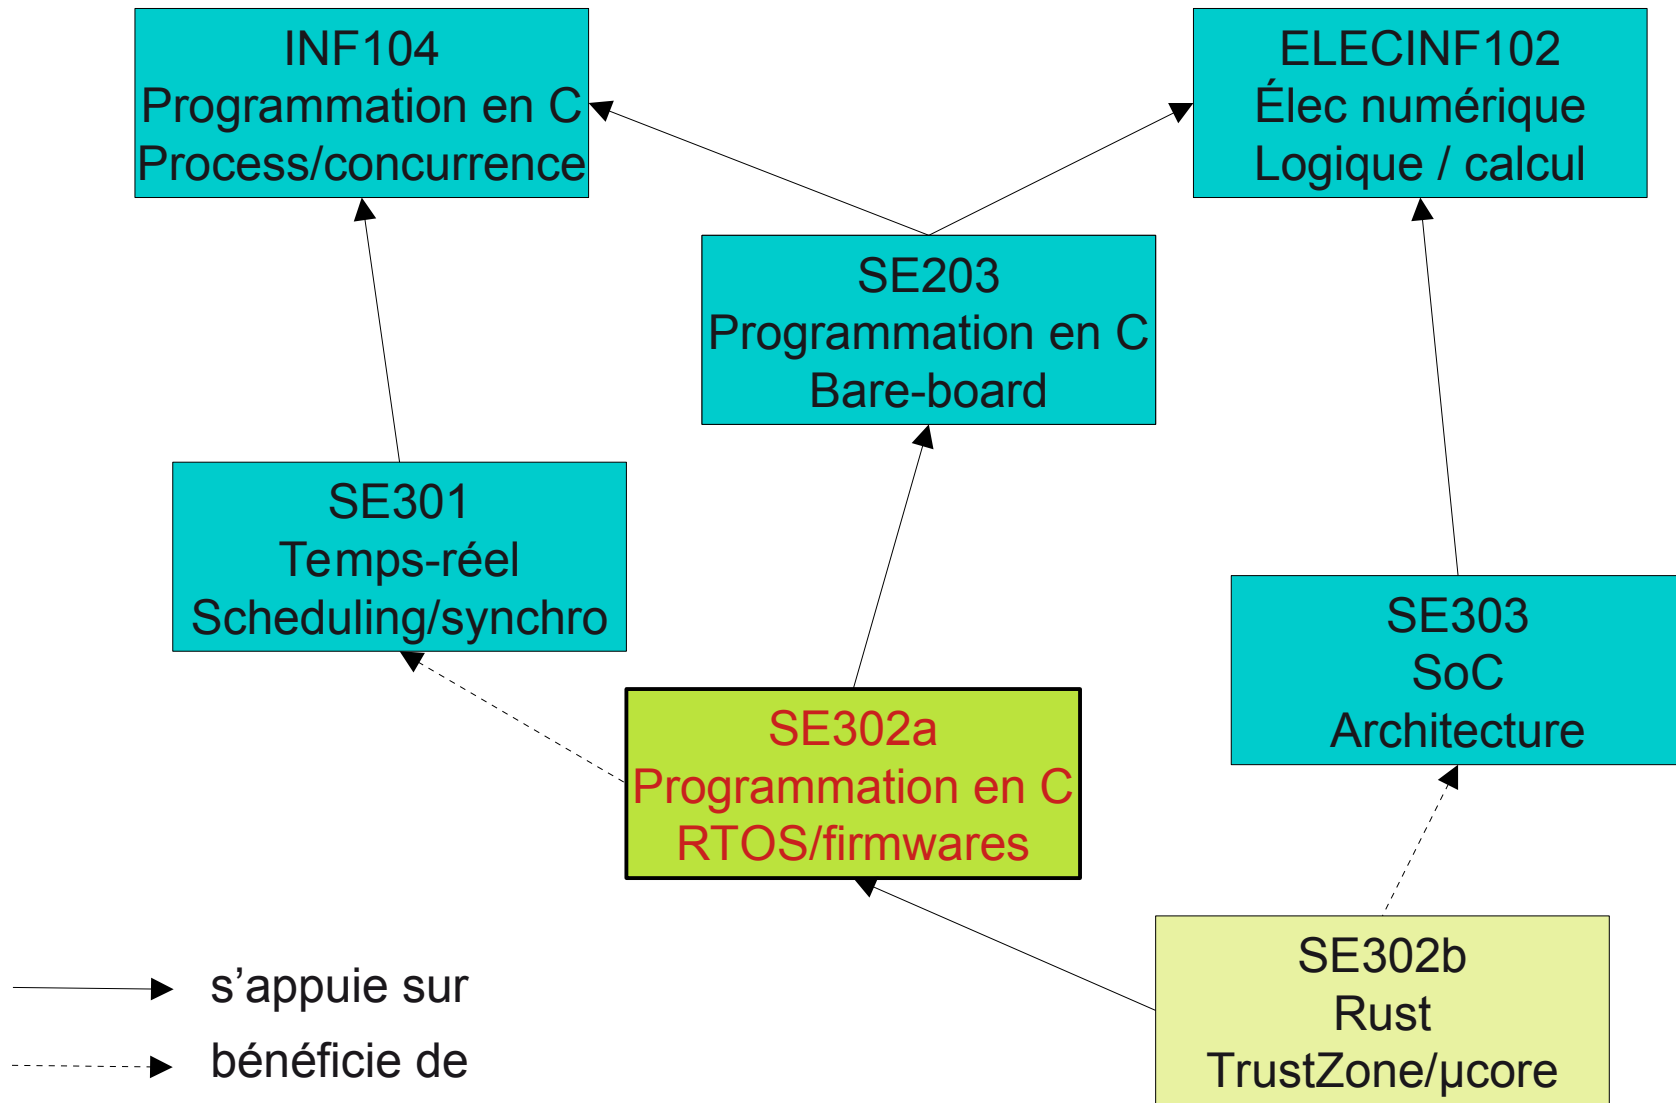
INF104
Programmation en C
Process/concurrence

ELECINF102
Élec numérique
Logique / calcul

SE203
Programmation en C
Bare-board

SE301
Temps-réel
Scheduling/synchro

SE303
SoC
Architecture

SE302a
Programmation en C
RTOS/firmwares

SE302b
Rust
TrustZone/µcore

s’appuie sur

bénéficie de